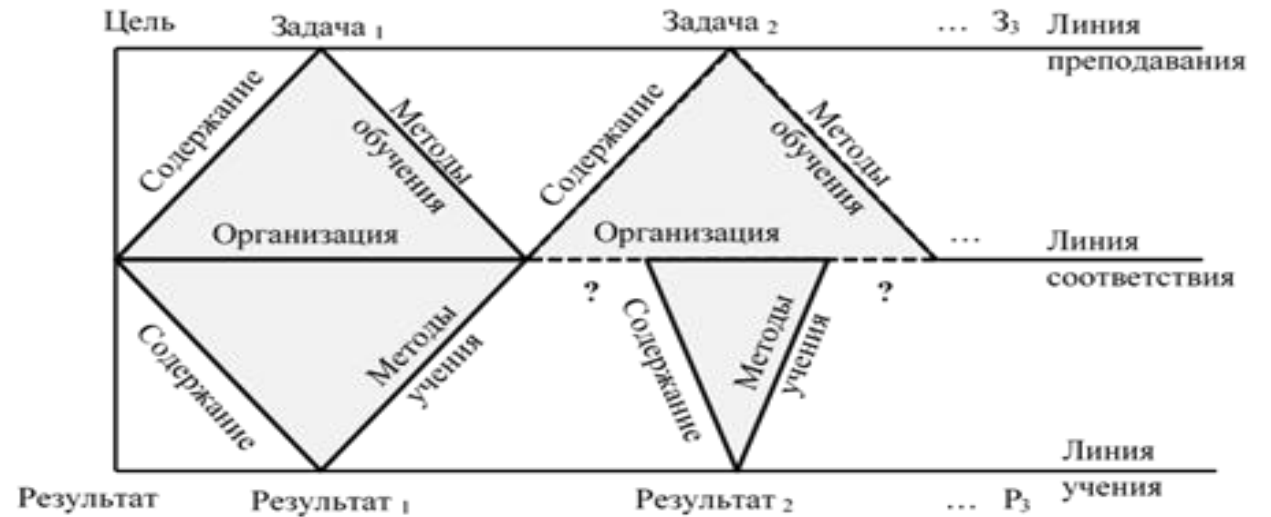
Цель

Задача $_1$

Задача $_2$

… З$_3$

Линия преподавания

Содержание

Методы обучения

Содержание

Методы обучения

Организация

Организация

…

Линия соответствия

?

?

Содержание

Методы учения

Содержание

Методы учения

Линия учения

Результат

Результат $_1$

Результат $_2$

… Р$_3$